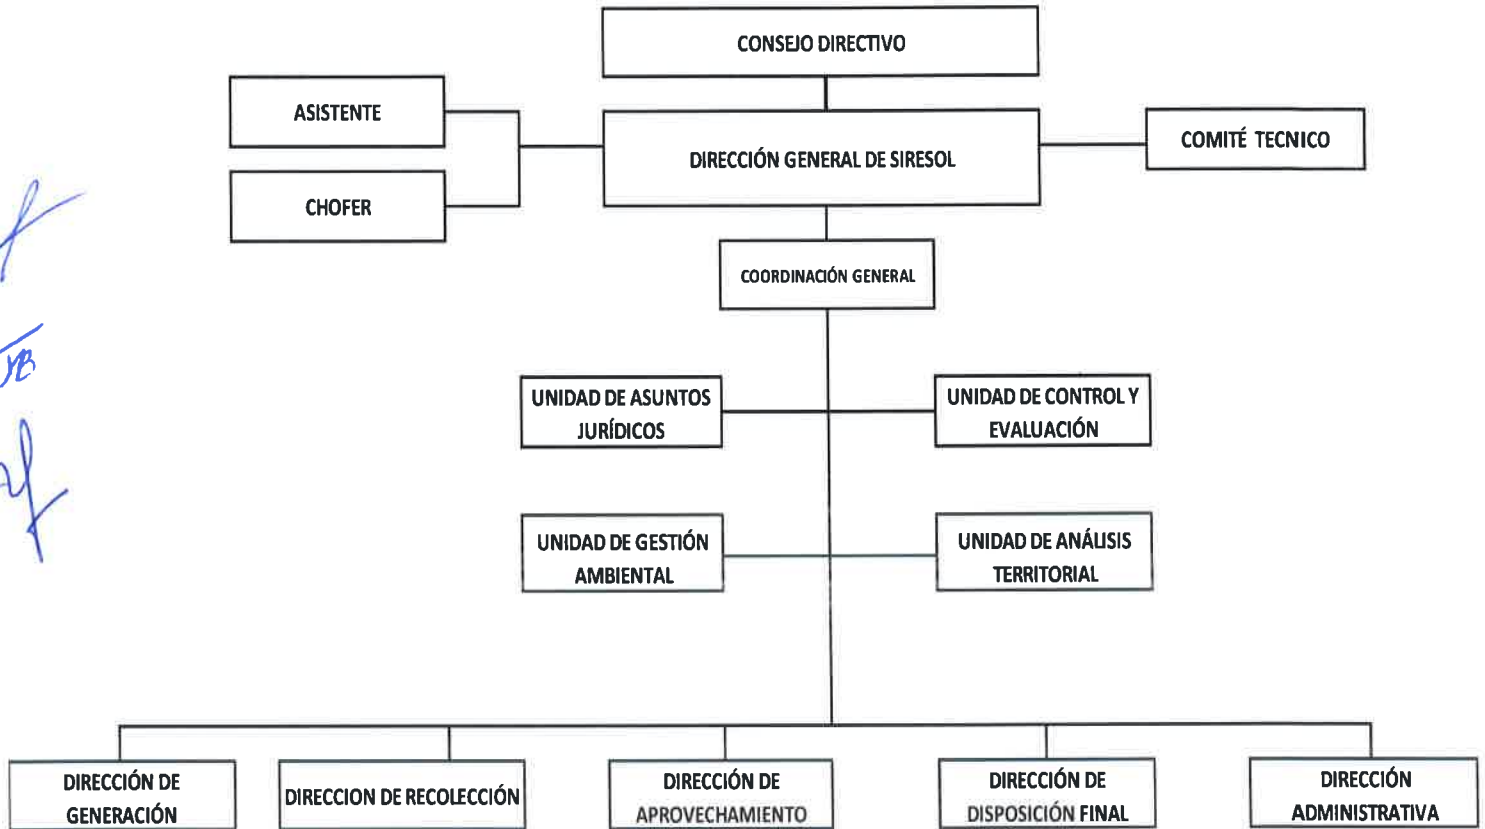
CONSEJO DIRECTIVO

ASISTENTE

CHOFER

DIRECCIÓN GENERAL DE SIRESOL

COMITÉ TECNICO

COORDINACIÓN GENERAL

UNIDAD DE ASUNTOS JURÍDICOS

UNIDAD DE CONTROL Y EVALUACIÓN

UNIDAD DE GESTIÓN AMBIENTAL

UNIDAD DE ANÁLISIS TERRITORIAL

DIRECCIÓN DE GENERACIÓN

DIRECCION DE RECOLECCIÓN

DIRECCIÓN DE APROVECHAMIENTO

DIRECCIÓN DE DISPOSICIÓN FINAL

DIRECCIÓN ADMINISTRATIVA